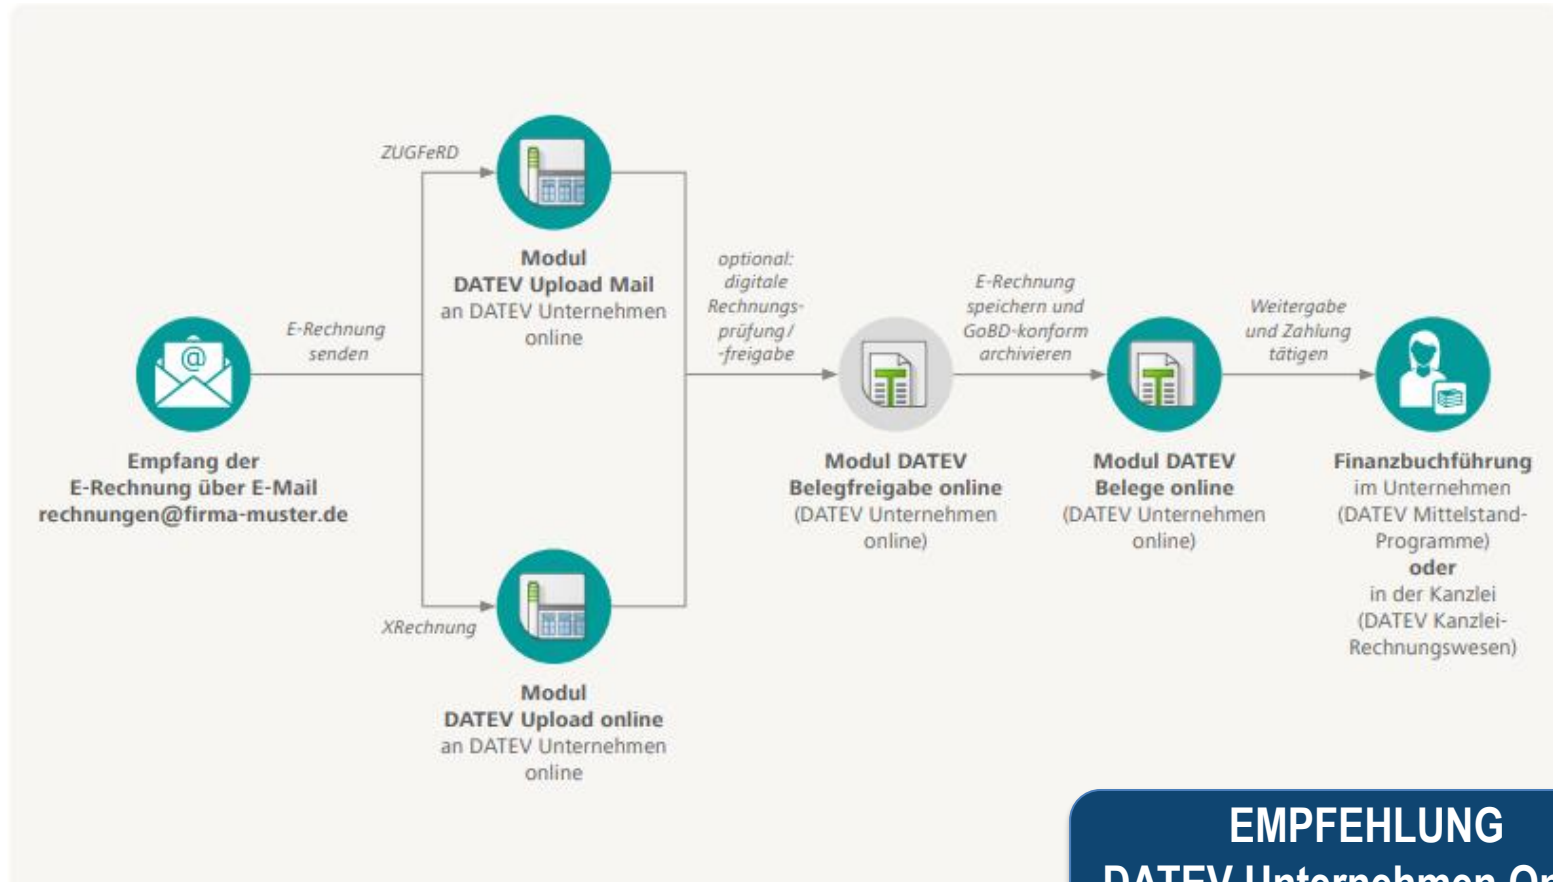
Empfang der E-Rechnung über E-Mail rechnungen@firma-muster.de

E-Rechnung senden

ZUGFeRD

Modul DATEV Upload Mail an DATEV Unternehmen online

XRechnung

Modul DATEV Upload online an DATEV Unternehmen online

optional: digitale Rechnungsprüfung/ -freigabe

Modul DATEV Belegfreigabe online (DATEV Unternehmen online)

E-Rechnung speichern und GoBD-konform archivieren

Modul DATEV Belege online (DATEV Unternehmen online)

Weitergabe und Zahlung tätigen

Finanzbuchführung im Unternehmen (DATEV Mittelstand-Programme) oder in der Kanzlei (DATEV Kanzlei-Rechnungswesen)

EMPFEHLUNG

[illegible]